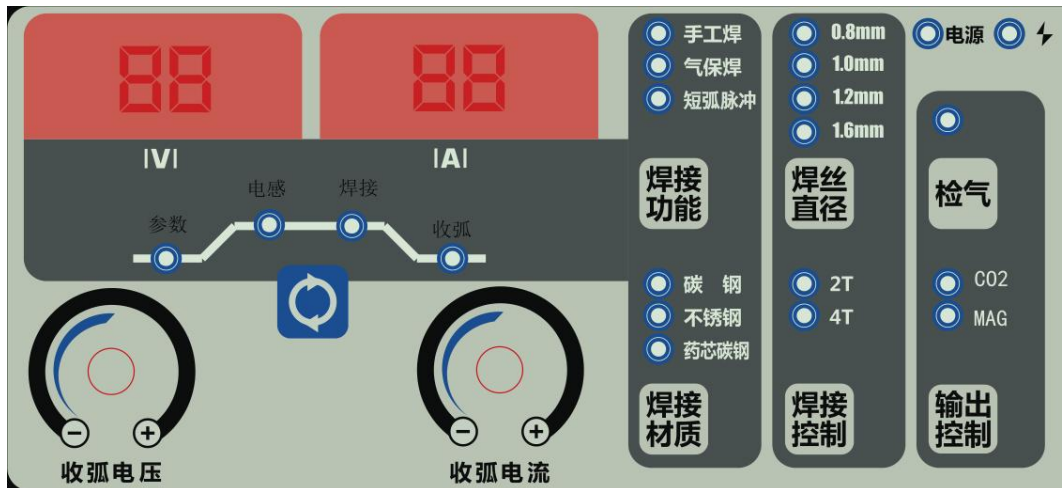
88

88

|V|

|A|

参数

电感

焊接

收弧

−
+
收弧电压

−
+
收弧电流

手工焊
气保焊
短弧脉冲

焊接功能

碳 钢
不锈钢
药芯碳钢

焊接材质

0.8mm
1.0mm
1.2mm
1.6mm

焊丝直径

2T
4T

焊接控制

电源

检气

CO2
MAG

输出控制